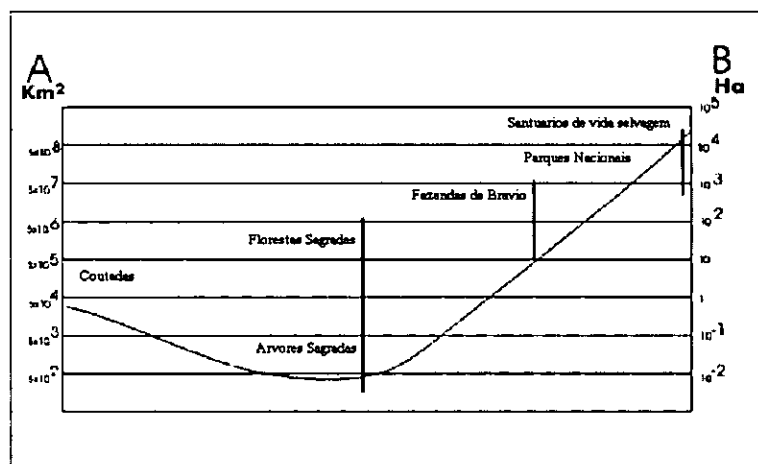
A
Km²

B
Ha

$10^5$
Santuarios de vida selvagem
$5x10^8$
$10^4$
Parques Nacionais
$5x10^7$
$10^3$
Fazendas de Bravio
$5x10^6$
$10^2$
Florestas Sagradas
$5x10^5$
10
Coutadas
$5x10^4$
1
$5x10^3$
$10^{-1}$
Arvores Sagradas
$5x10^2$
$10^{-2}$